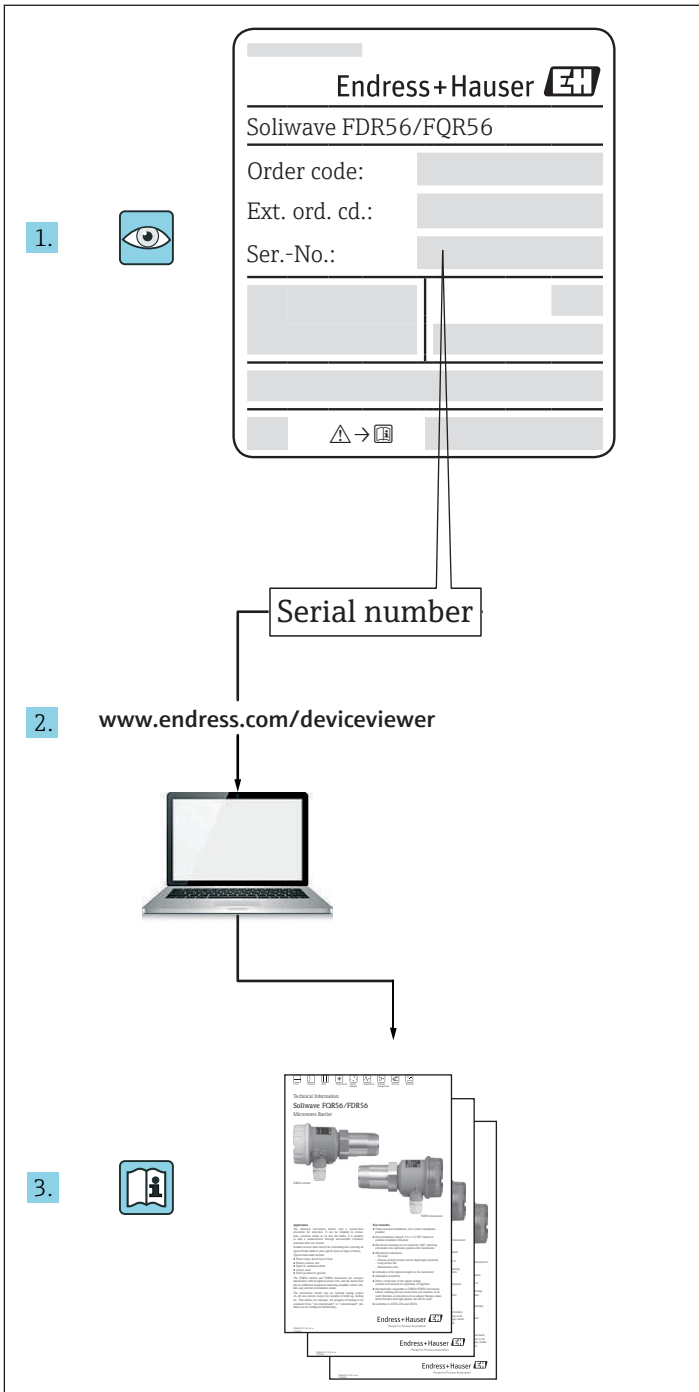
1.

Endress+Hauser

Soliwave FDR56/FQR56

Order code:

Ext. ord. cd.:

Ser.-No.:

Serial number

2.

www.endress.com/deviceviewer

3.

Technical Information

Soliwave FQR56/FDR56

Microwave Barrier

Endress+Hauser

Endress+Hauser

Endress+Hauser